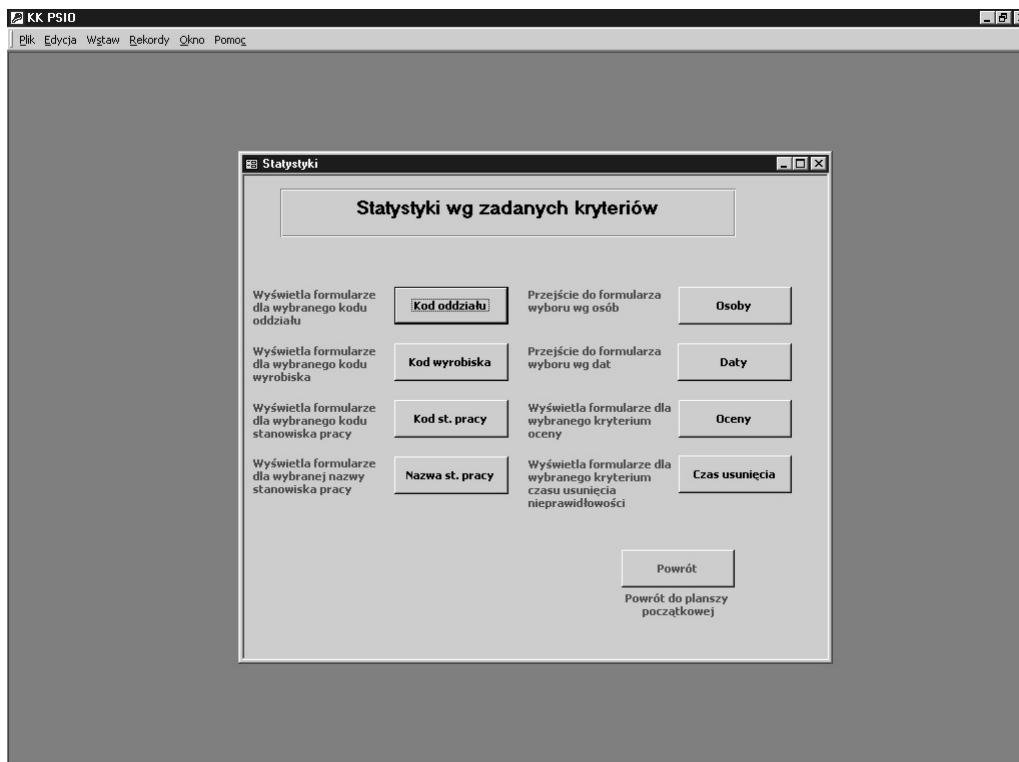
KK PSIO

Plik Edycja Wstaw Rekordy Okno Pomoc

Statystyki

Statystyki wg zadanych kryteriów

Wyświetla formularze dla wybranego kodu oddziału

Kod oddziału

Przejście do formularza wyboru wg osób

Osoby

Wyświetla formularze dla wybranego kodu wyrobiska

Kod wyrobiska

Przejście do formularza wyboru wg dat

Daty

Wyświetla formularze dla wybranego kodu stanowiska pracy

Kod st. pracy

Wyświetla formularze dla wybranego kryterium oceny

Oceny

Wyświetla formularze dla wybranej nazwy stanowiska pracy

Nazwa st. pracy

Wyświetla formularze dla wybranego kryterium czasu usunięcia nieprawidłowości

Czas usunięcia

Powrót

Powrót do planszy początkowej